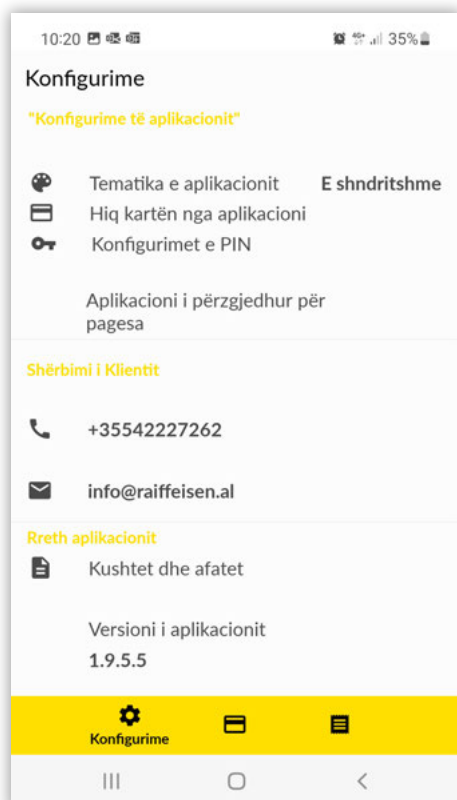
10:20 35%

Konfigurime

"Konfigurime të aplikacionit"

Tematika e aplikacionit E shndritshme

Hiq kartën nga aplikacioni

Konfigurimet e PIN

Aplikacioni i përzgjedhur për pagesa

Shërbimi i Klientit

+35542227262

info@raiffeisen.al

Rreth aplikacionit

Kushtet dhe afatet

Versioni i aplikacionit
1.9.5.5

Konfigurime